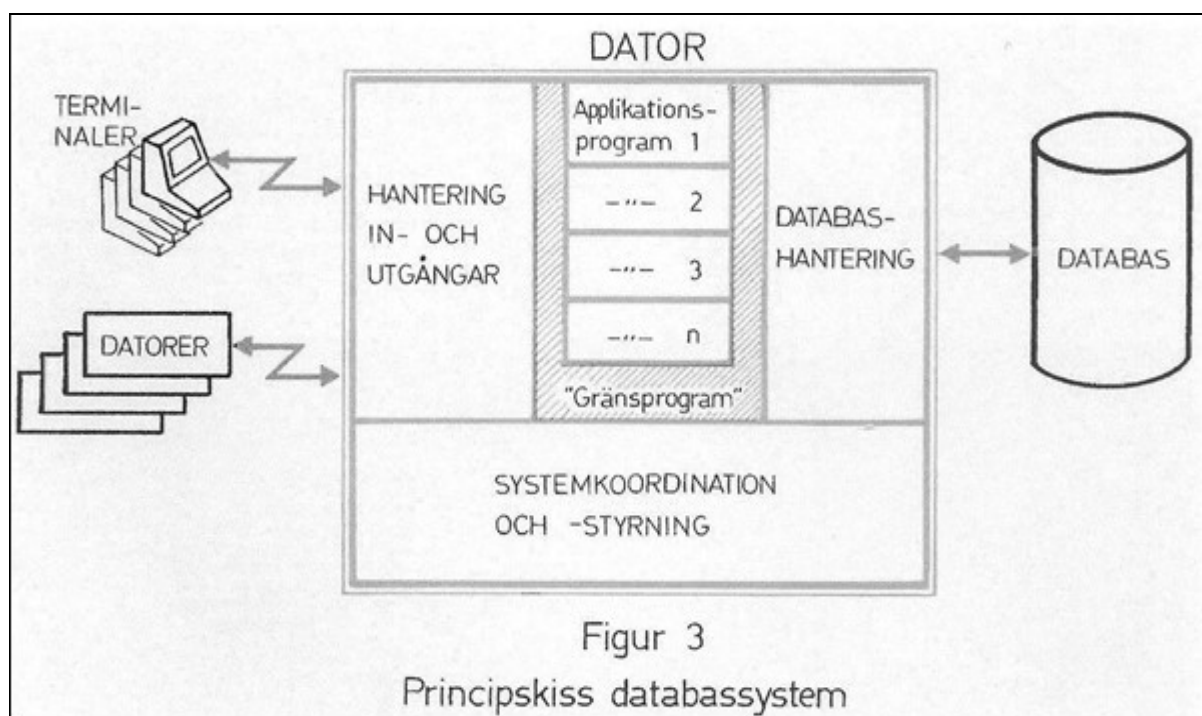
DATOR

TERMINALER

DATORER

HANTERING IN- OCH UTGÅNGAR

Applikationsprogram 1

–"– 2

–"– 3

–"– n

"Gränsprogram"

DATABASHANTERING

DATABAS

SYSTEMKOORDINATION OCH -STYRNING

Figur 3

Principskiss databassystem